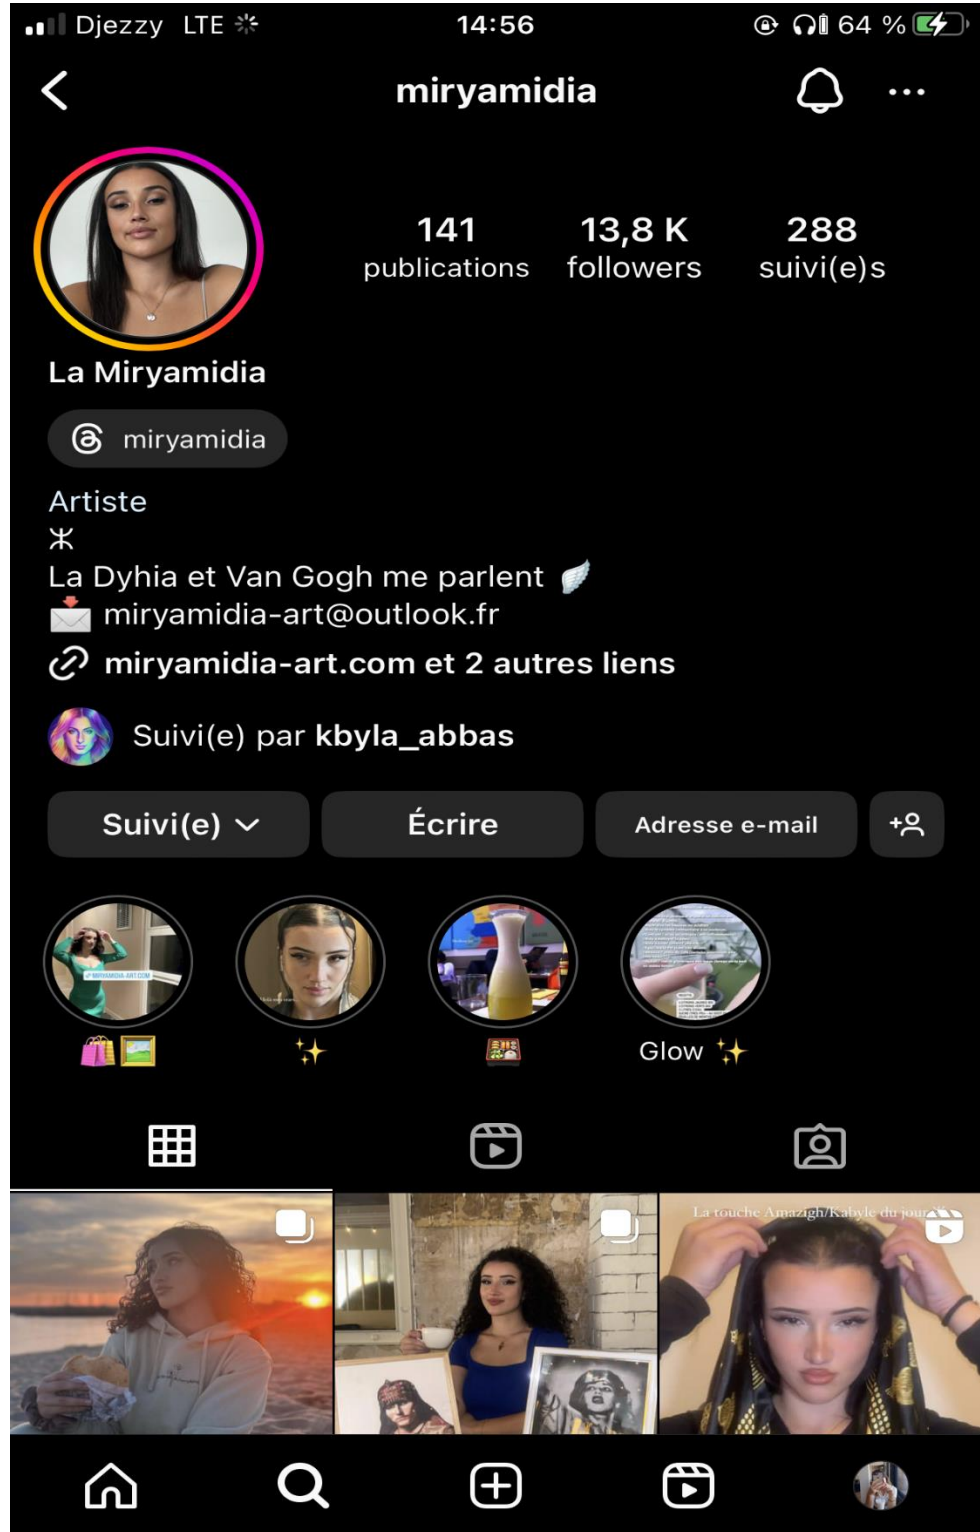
Djezzy LTE 14:56 64 %

miryamidia

141 publications
13,8 K followers
288 suivi(e)s

La Miryamidia

miryamidia

Artiste
ⵣ
La Dyhia et Van Gogh me parlent 🪽
📩 miryamidia-art@outlook.fr
miryamidia-art.com et 2 autres liens

Suivi(e) par kbyla_abbas

Suivi(e)
Écrire
Adresse e-mail

🛍️🖼️
✨
🍱
Glow ✨

La touche Amazigh/Kabyle du jour